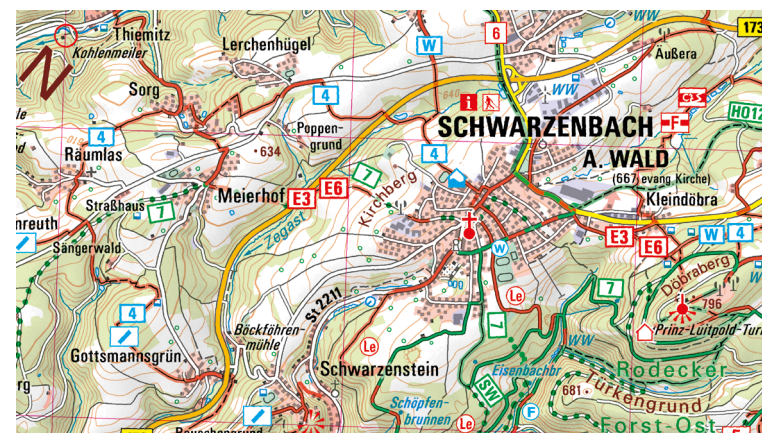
Thiemitz
Kohlenmeiler
Lerchenhügel
W
6
173
WW
Außera
Sorg
4
WW
i
HO12
4
Poppengrund
SCHWARZENBACH
F
Räumlas
634
4
A. WALD
7
(667 evang. Kirche)
Meierhof
E3
E6
Kirchberg
Kleindöbra
nreuth
Straßhaus
7
Zegast
Sängerwald
W
E3
E6
W
4
Döbraberg
St 2211
7
796
Le
4
7
Böckföhrenmühle
Prinz-Luitpold-Tur
Gottsmannsgrün
Le
WW
Schwarzenstein
Eisenbachtr
Rodecker
rg
SW
681
Türkengrund
Schöpfenbrunnen
F
Forst-Ost